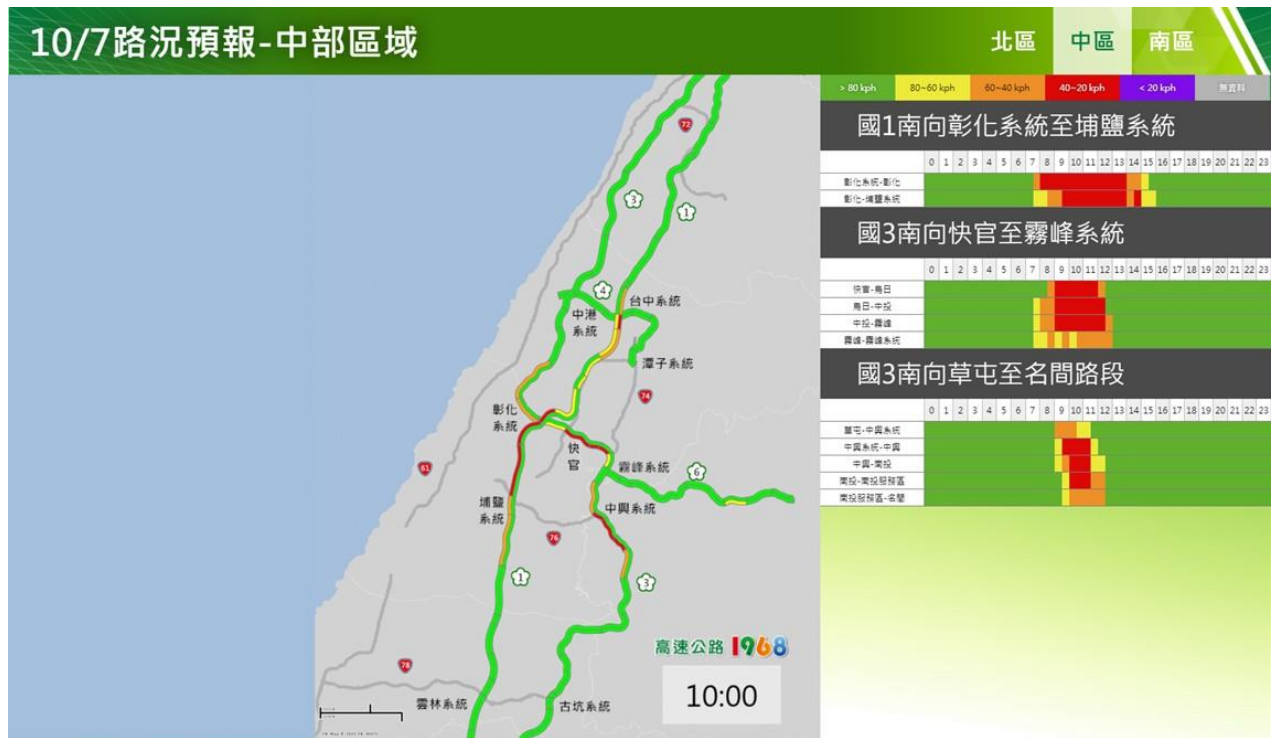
10/7路況預報-中部區域

北區 中區 南區

> 80 kph | 80~60 kph | 60~40 kph | 40~20 kph | < 20 kph | 無資料

國1南向彰化系統至埔鹽系統

| | 0 | 1 | 2 | 3 | 4 | 5 | 6 | 7 | 8 | 9 | 10 | 11 | 12 | 13 | 14 | 15 | 16 | 17 | 18 | 19 | 20 | 21 | 22 | 23 |
|---|---|---|---|---|---|---|---|---|---|---|---|---|---|---|---|---|---|---|---|---|---|---|---|---|
| 彰化系統-彰化 | | | | | | | | | | | | | | | | | | | | | | | | |
| 彰化-埔鹽系統 | | | | | | | | | | | | | | | | | | | | | | | | |

國3南向快官至霧峰系統

| | 0 | 1 | 2 | 3 | 4 | 5 | 6 | 7 | 8 | 9 | 10 | 11 | 12 | 13 | 14 | 15 | 16 | 17 | 18 | 19 | 20 | 21 | 22 | 23 |
|---|---|---|---|---|---|---|---|---|---|---|---|---|---|---|---|---|---|---|---|---|---|---|---|---|
| 快官-烏日 | | | | | | | | | | | | | | | | | | | | | | | | |
| 烏日-中投 | | | | | | | | | | | | | | | | | | | | | | | | |
| 中投-霧峰 | | | | | | | | | | | | | | | | | | | | | | | | |
| 霧峰-霧峰系統 | | | | | | | | | | | | | | | | | | | | | | | | |

國3南向草屯至名間路段

| | 0 | 1 | 2 | 3 | 4 | 5 | 6 | 7 | 8 | 9 | 10 | 11 | 12 | 13 | 14 | 15 | 16 | 17 | 18 | 19 | 20 | 21 | 22 | 23 |
|---|---|---|---|---|---|---|---|---|---|---|---|---|---|---|---|---|---|---|---|---|---|---|---|---|
| 草屯-中興系統 | | | | | | | | | | | | | | | | | | | | | | | | |
| 中興系統-中興 | | | | | | | | | | | | | | | | | | | | | | | | |
| 中興-南投 | | | | | | | | | | | | | | | | | | | | | | | | |
| 南投-南投服務區 | | | | | | | | | | | | | | | | | | | | | | | | |
| 南投服務區-名間 | | | | | | | | | | | | | | | | | | | | | | | | |

72 3 1 4 台中系統 中港系統 潭子系統 74 彰化系統 快官 霧峰系統 6 61 埔鹽系統 中興系統 76 1 3 78 雲林系統 古坑系統

高速公路 1968

10:00